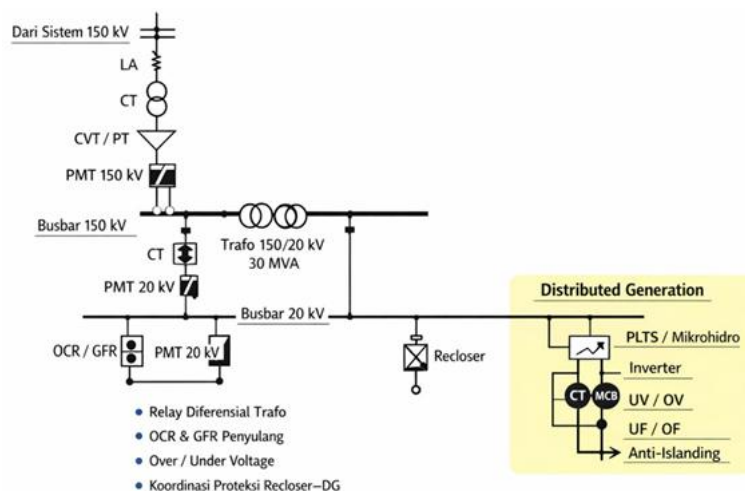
Dari Sistem 150 kV

LA

CT

CVT / PT

PMT 150 kV

Busbar 150 kV

CT

Trafo 150/20 kV
30 MVA

PMT 20 kV

Busbar 20 kV

OCR / GFR

PMT 20 kV

Recloser

Distributed Generation

PLTS / Mikrohidro

Inverter

CT

MCB

UV / OV

UF / OF

Anti-Islanding

• Relay Diferensial Trafo
• OCR & GFR Penyulang
• Over / Under Voltage
• Koordinasi Proteksi Recloser–DG